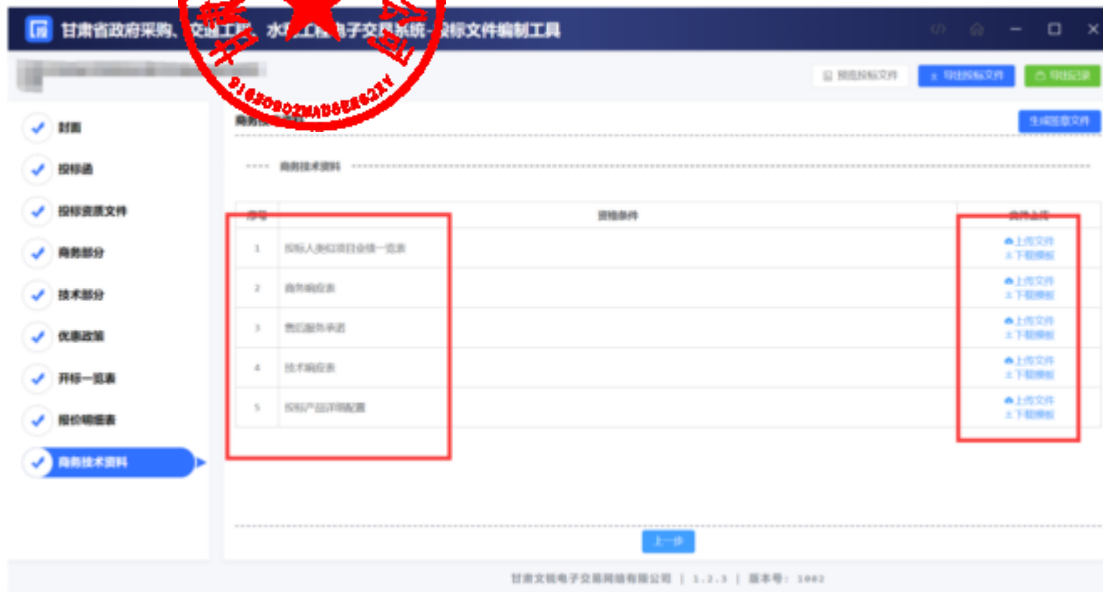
甘肃省政府采购、交通工程、水利工程电子交易系统-投标文件编制工具

91620000MA7BE8Q21Y

预览投标文件 导出投标文件 导出记录

封面
投标函
投标资质文件
商务部分
技术部分
优惠政策
开标一览表
报价明细表
商务技术资料

商务技术资料

生成签章文件

商务技术资料

| 序号 | 资格条件 | 文件上传 |
|---|---|---|
| 1 | 投标人类似项目业绩一览表 | 上传文件 下载模板 |
| 2 | 商务响应表 | 上传文件 下载模板 |
| 3 | 售后服务承诺 | 上传文件 下载模板 |
| 4 | 技术响应表 | 上传文件 下载模板 |
| 5 | 投标产品详细配置 | 上传文件 下载模板 |

上一步

甘肃文锐电子交易网络有限公司 | 1.2.3 | 版本号：1002